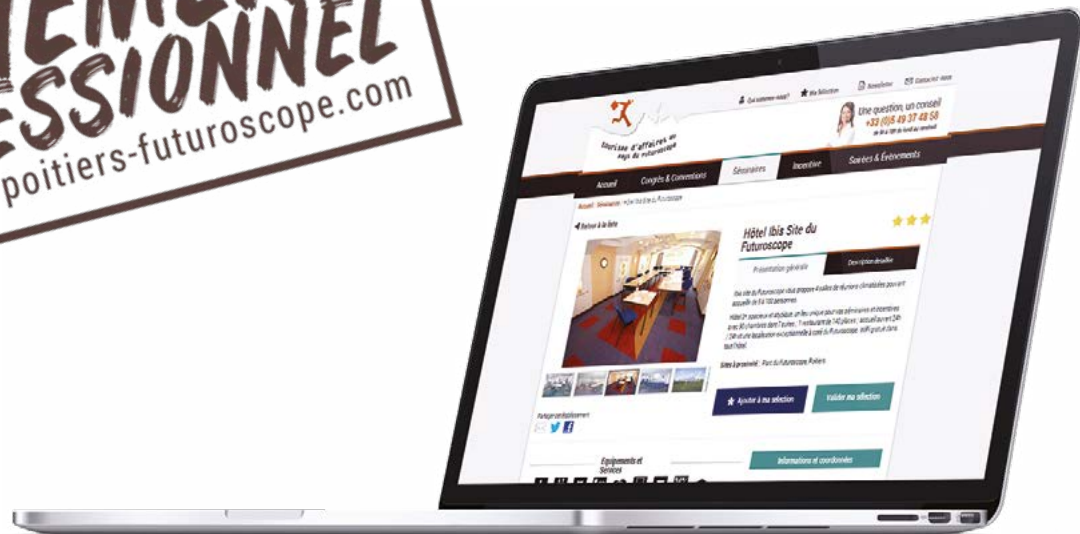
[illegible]MENT
ESSIONNEL
poitiers-futuroscope.com

Qui sommes-nous? Ma Sélection Newsletter Contact-nous

Tourisme d'affaires au pays du Futuroscope

Une question, un conseil
+33 (0)5 49 37 48 58

Accueil Congrès & Conventions Séminaires Incentive Soirées & Événements

Accueil Séminaires Hôtel Ibis Site du Futuroscope

Retour à la liste

Hôtel Ibis Site du Futuroscope

Présentation générale Description détaillée

Ibis site du Futuroscope vous propose 4 salles de réunions climatisées pouvant accueillir de 8 à 100 personnes.

Hôtel 3* spacieux et atypique, un lieu unique pour vos séminaires et incentives avec 90 chambres dont 1 suites, 1 restaurant de 140 places ; accueil ouvert 24h / 24h et une localisation exceptionnelle à coté du Futuroscope. WIFI gratuit dans tout l'hôtel.

Sites à proximité : Parc du Futuroscope, Poitiers

Ajouter à ma sélection Valider ma sélection

Partager cet établissement

Equipements et Services

Informations et coordonnées